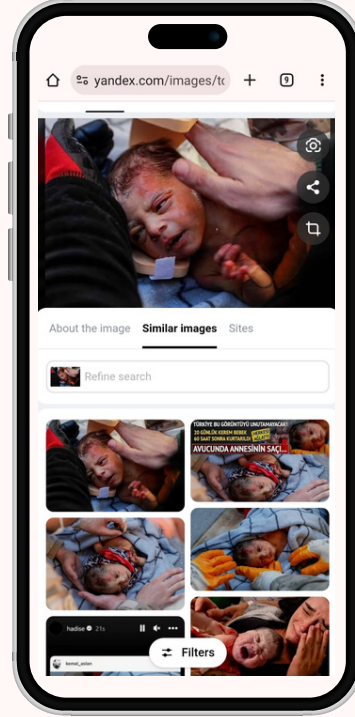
yandex.com/images/tc

9

About the image Similar images Sites

Refine search

TÜRKİYE BU GÖRÜNTÜYÜ UNUTAMAYACAK!
20 GÜNLÜK KEREM BEBEK 60 SAAT SONRA KURTARILDI
AVUCUNDA ANNESİNİN SAÇI...

hadise 21s

Filters